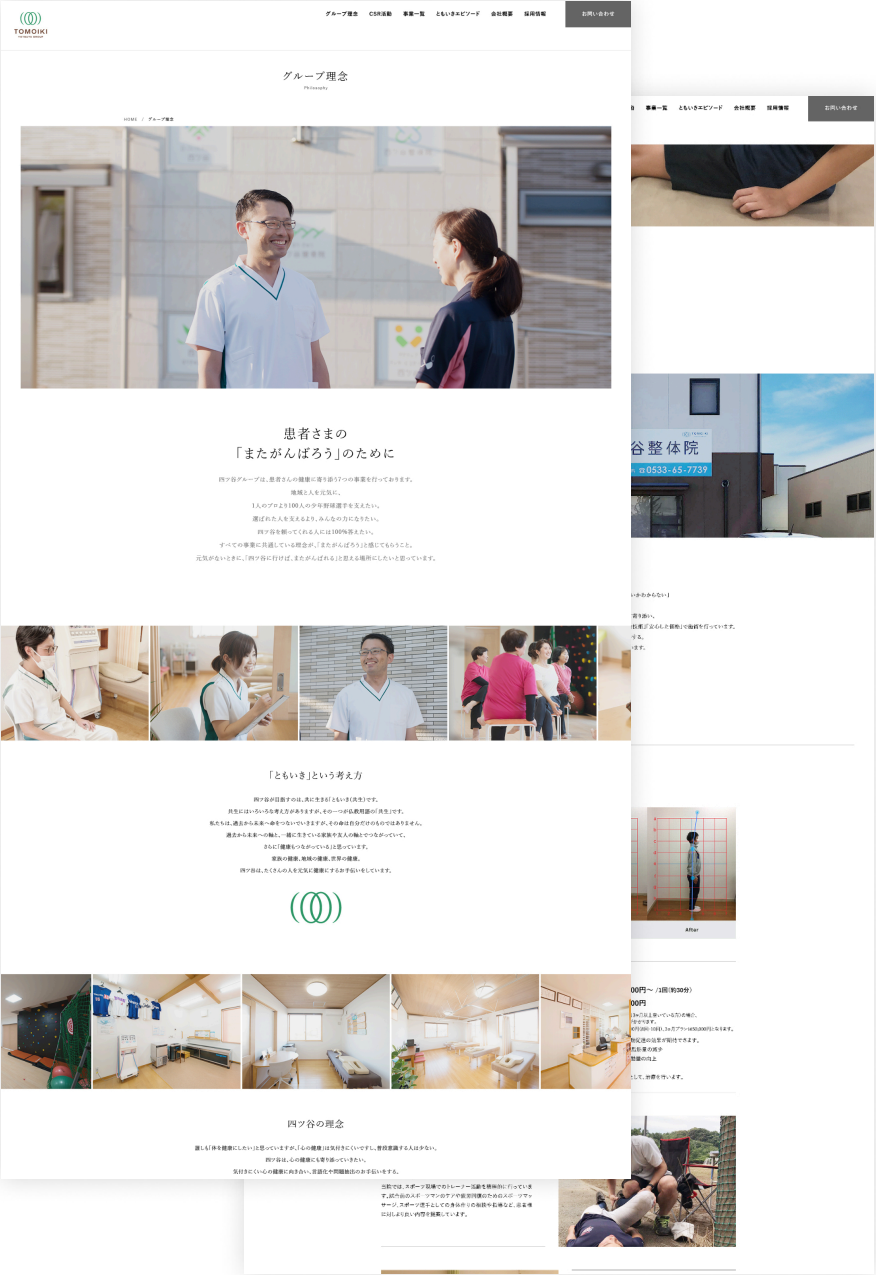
TOMOIKI

グループ理念 CSR活動 事業一覧 ともいきエピソード 会社概要 採用情報 お問い合わせ

グループ理念
Philosophy

HOME / グループ理念

患者さまの
「またがんばろう」のために

四ツ谷グループは、患者さんの健康に寄り添う7つの事業を行っております。
地域と人を元気に。
1人のプロより100人の少年野球選手を支えたい。
選ばれた人を支えるより、みんなの力になりたい。
四ツ谷を頼ってくれる人には100%尽くしたい。
すべての事業に共通している理念が、「またがんばろう」と感じてもらうこと。
元気がないときに、「四ツ谷に行けば、またがんばれる」と思える場所にしたいと思っています。

「ともいき」という考え方

四ツ谷が目指すのは、共に生きる「ともいき(共生)」です。
共生にはいろいろな考え方がありますが、その一つが仏教用語の「共生」です。
私たちは、過去から未来へ命をつないでいますが、その命は自分だけのものではありません。
過去から未来への軸と、一緒に生きている家族や友人の輪とつながっていて、
さらに「健康もつながっている」と思っています。
家族の健康、地域の健康、世界の健康。
四ツ谷は、たくさんの人を元気に健康にするお手伝いをしています。

四ツ谷の理念

誰しも「体を健康にしたい」と思っていますが、「心の健康」は気付きにくいです。意識意識する人は少ない。
四ツ谷は、心の健康にも寄り添っていきたい。
気付きにくい心の健康に向き合い、言語化や問題抽出のお手伝いをする。

グループ理念 事業一覧 ともいきエピソード 会社概要 採用情報 お問い合わせ

谷整体院
0533-65-7739

After

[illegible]